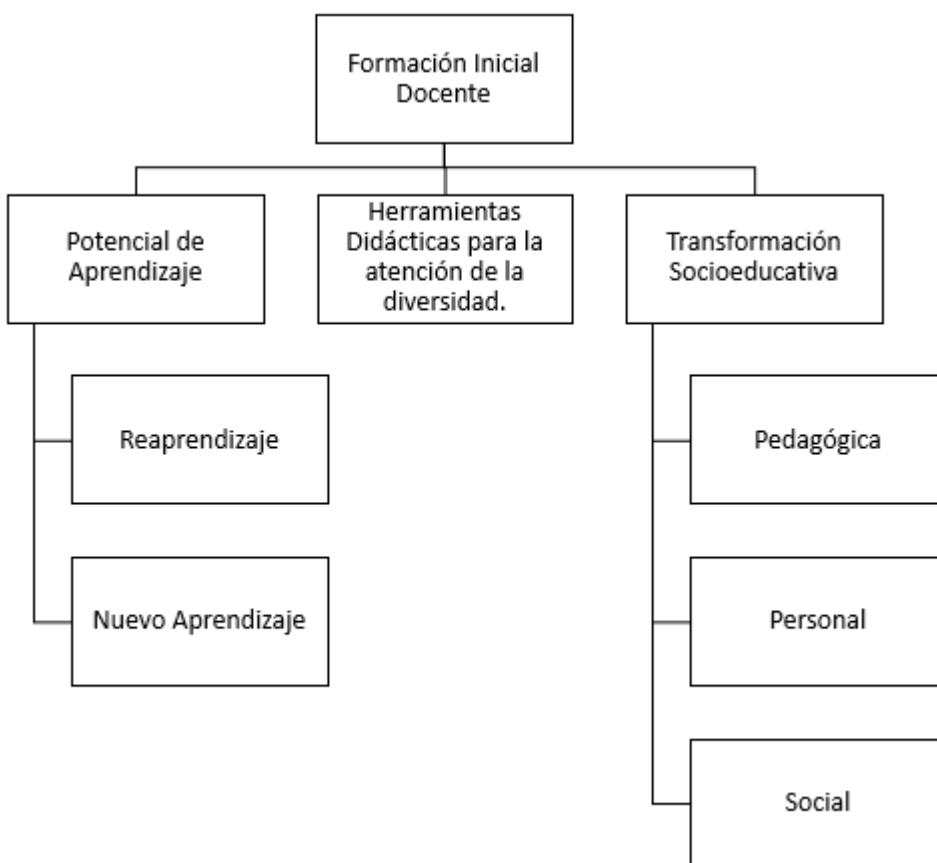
Formación Inicial Docente

Potencial de Aprendizaje

Herramientas Didácticas para la atención de la diversidad.

Transformación Socioeducativa

Reaprendizaje

Nuevo Aprendizaje

Pedagógica

Personal

Social